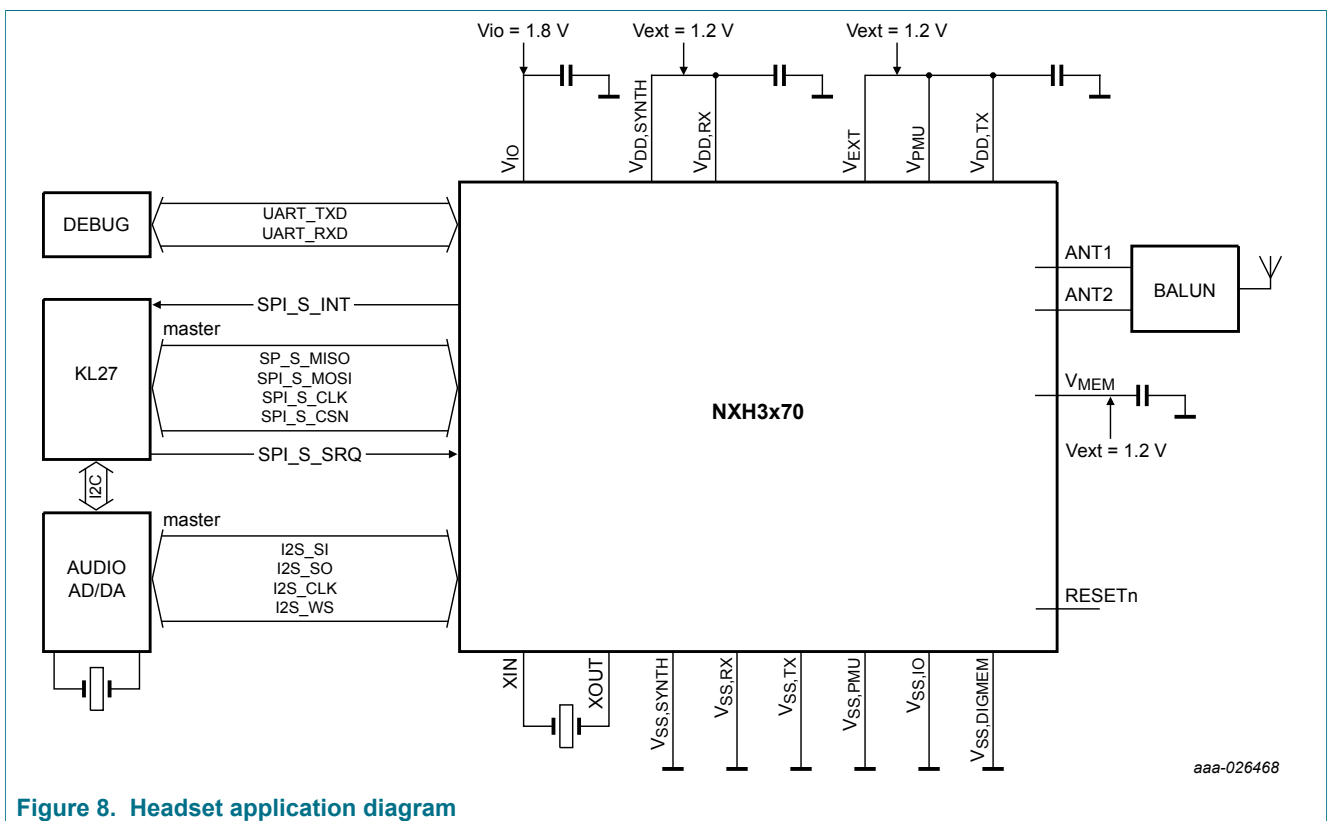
Vio = 1.8 V
Vext = 1.2 V
Vext = 1.2 V

$V_{IO}$
$V_{DD,SYNTH}$
$V_{DD,RX}$
$V_{EXT}$
$V_{PMU}$
$V_{DD,TX}$

DEBUG
UART_TXD
UART_RXD

ANT1
ANT2
BALUN

SPI_S_INT
KL27
master
SP_S_MISO
SPI_S_MOSI
SPI_S_CLK
SPI_S_CSN
SPI_S_SRQ

NXH3x70

$V_{MEM}$
Vext = 1.2 V

I2C

AUDIO AD/DA
master
I2S_SI
I2S_SO
I2S_CLK
I2S_WS

RESETn

XIN
XOUT
$V_{SS,SYNTH}$
$V_{SS,RX}$
$V_{SS,TX}$
$V_{SS,PMU}$
$V_{SS,IO}$
$V_{SS,DIGMEM}$

aaa-026468

Figure 8. Headset application diagram